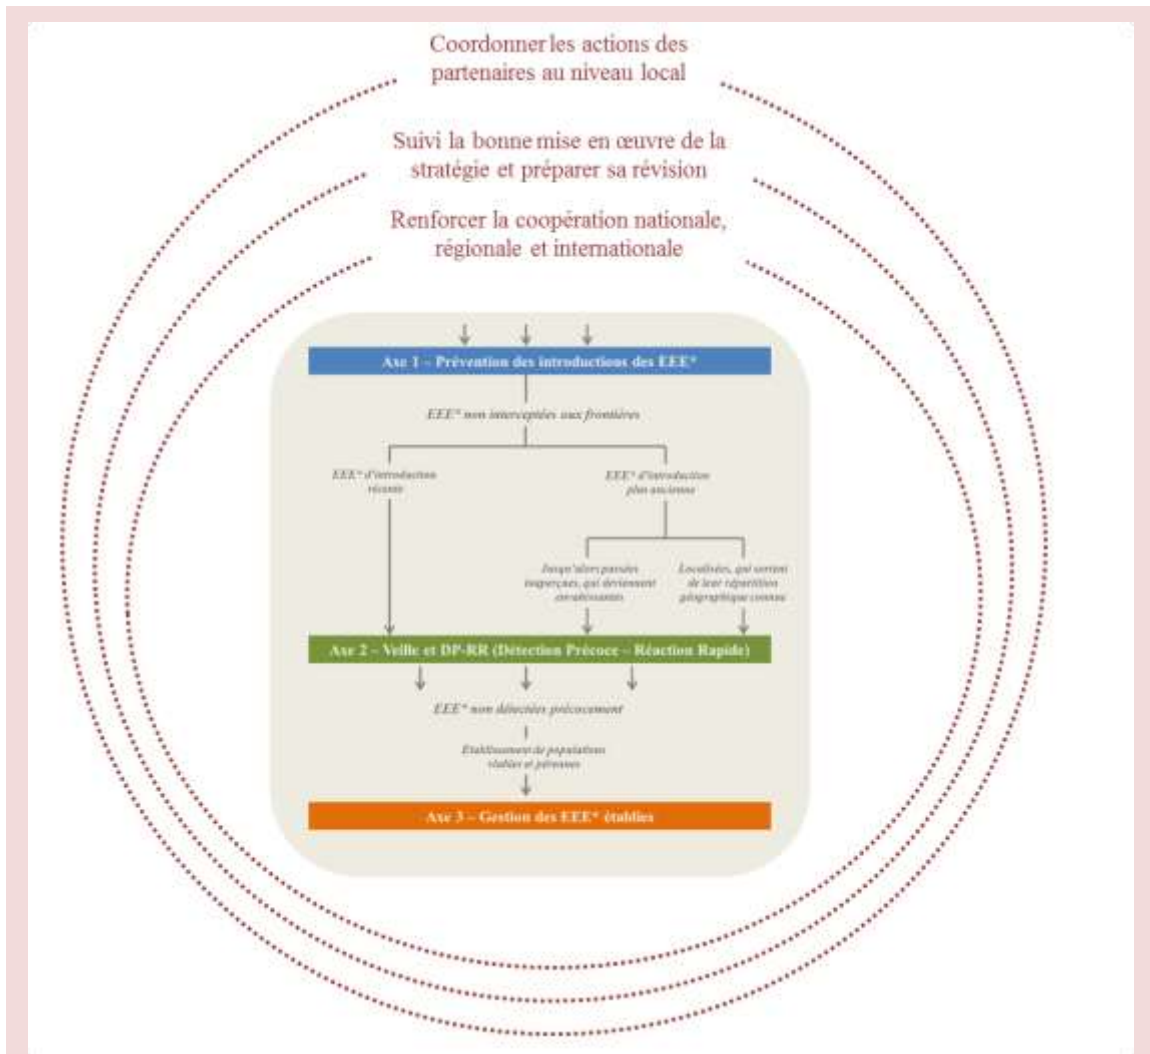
Coordonner les actions des partenaires au niveau local

Suivi la bonne mise en œuvre de la stratégie et préparer sa révision

Renforcer la coopération nationale, régionale et internationale

Axe 1 – Prévention des introductions des EEE*

EEE* non interceptées aux frontières

EEE* d'introduction récente

EEE* d'introduction plus ancienne

Jusqu'alors passées inaperçues, qui deviennent envahissantes

Localisées, qui sortent de leur répartition géographique connue

Axe 2 – Veille et DP-RR (Détection Précoce – Réaction Rapide)

EEE* non détectées précocement

Etablissement de populations viables et pérennes

Axe 3 – Gestion des EEE* établies